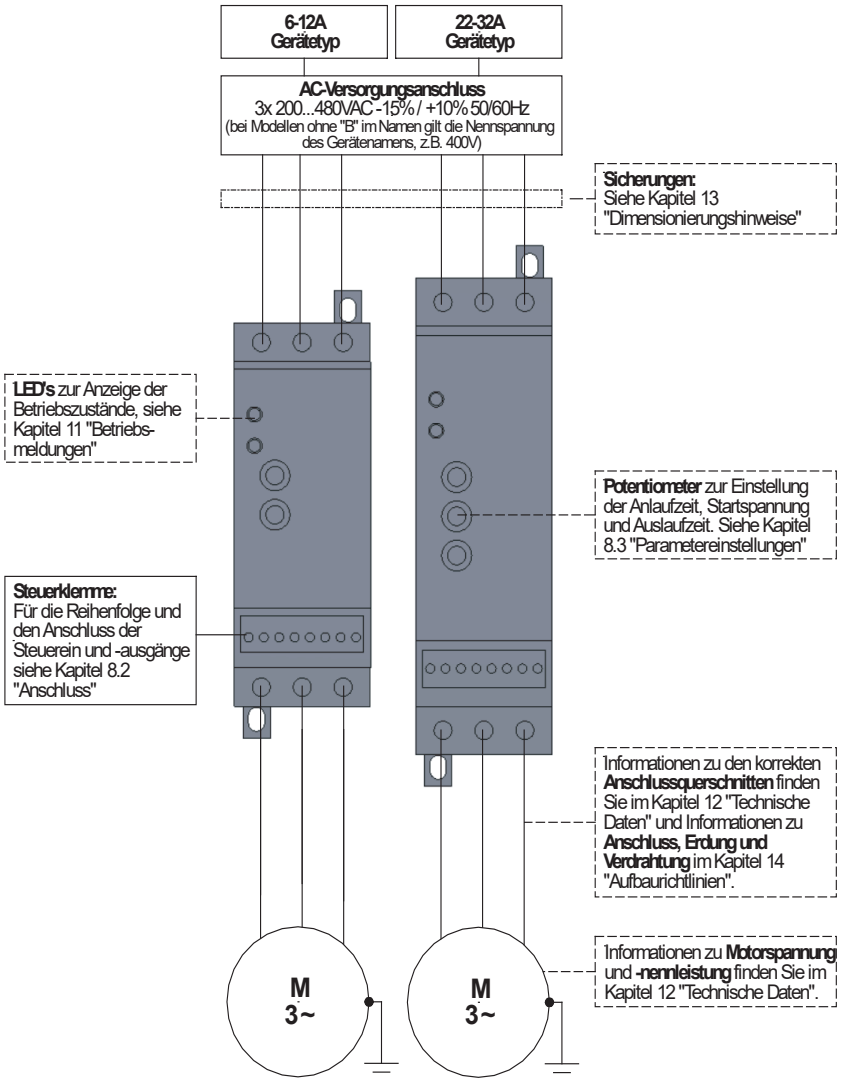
6-12A
Gerätetyp

22-32A
Gerätetyp

AC-Versorgungsanschluss
3x 200...480VAC -15% / +10% 50/60Hz
(bei Modellen ohne "B" im Namen gilt die Nennspannung des Gerätenamens, z.B. 400V)

Sicherungen:
Siehe Kapitel 13 "Dimensionierungshinweise"

LED's zur Anzeige der Betriebszustände, siehe Kapitel 11 "Betriebsmeldungen"

Potentiometer zur Einstellung der Anlaufzeit, Startspannung und Auslaufzeit. Siehe Kapitel 8.3 "Parametereinstellungen"

Steuerklemme:
Für die Reihenfolge und den Anschluss der Steuerein und -ausgänge siehe Kapitel 8.2 "Anschluss"

Informationen zu den korrekten Anschlussquerschnitten finden Sie im Kapitel 12 "Technische Daten" und Informationen zu Anschluss, Erdung und Verdrahtung im Kapitel 14 "Aufbaurichtlinien".

Informationen zu Motorspannung und -nennleistung finden Sie im Kapitel 12 "Technische Daten".

M
3~

M
3~